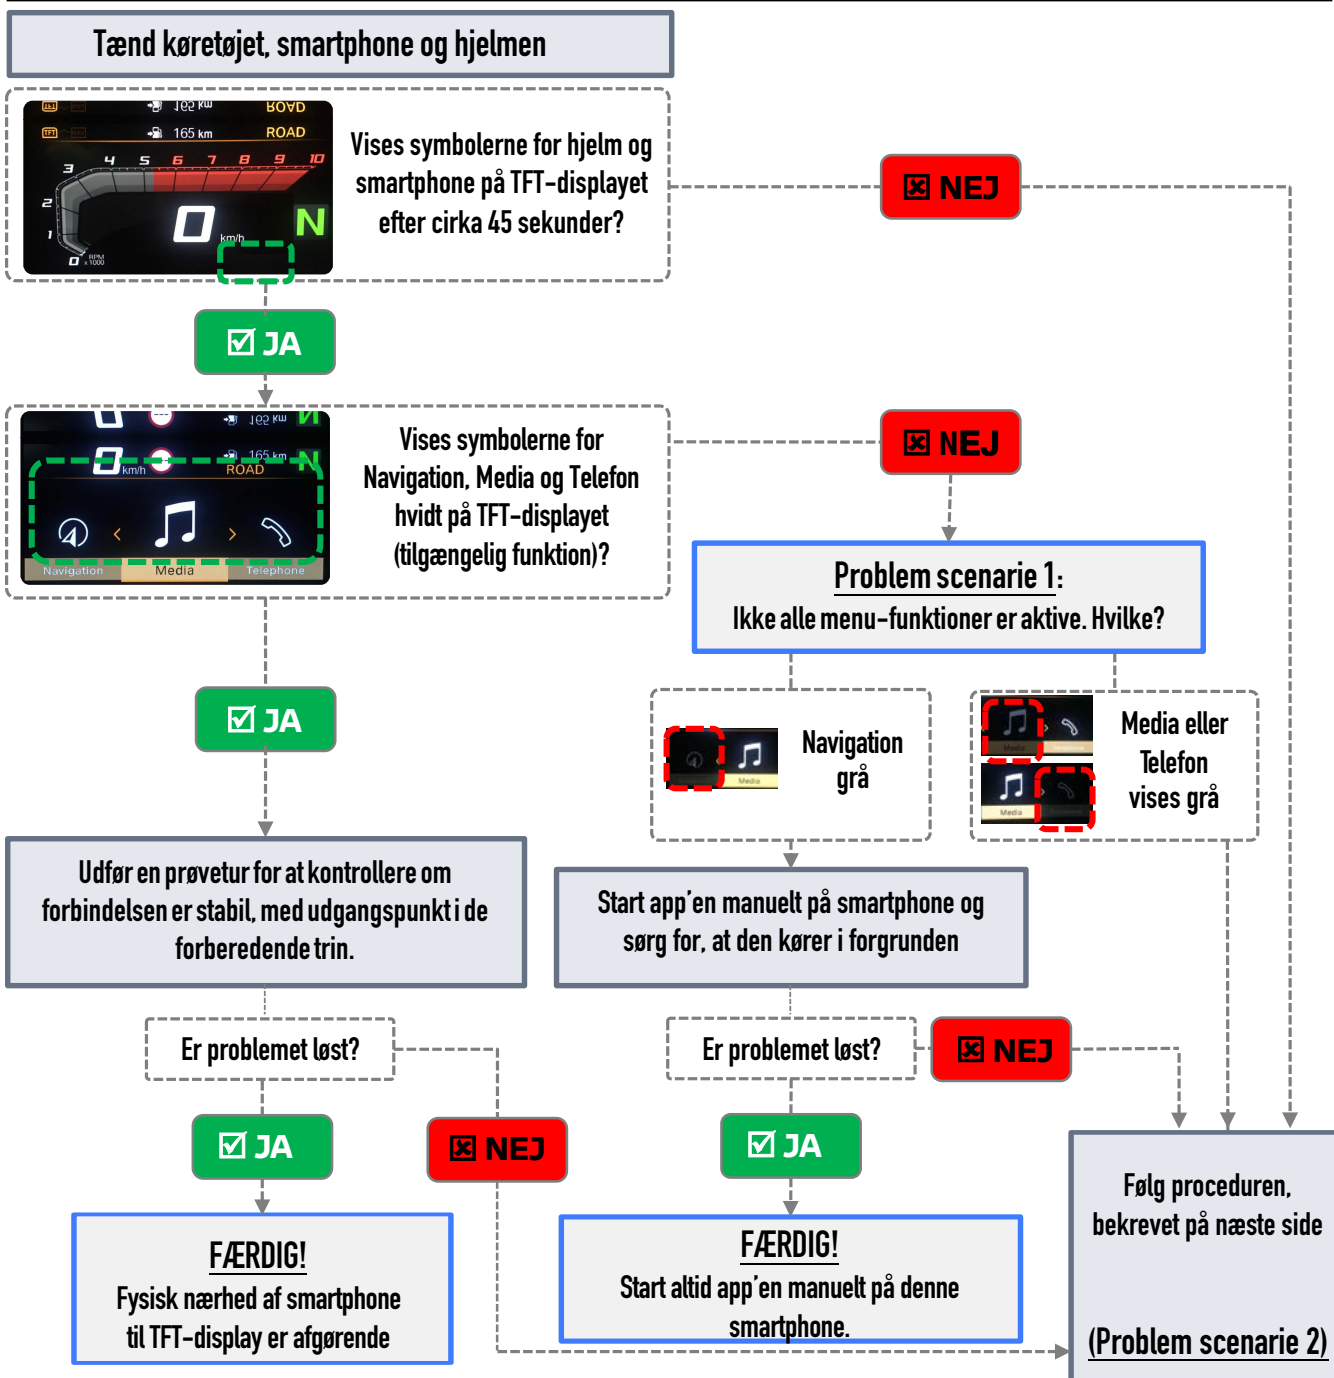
Tænd køretøjet, smartphone og hjelmen

165 km ROAD
165 km ROAD
3 4 5 6 7 8 9 10
2
1
0 RPM x 1000
0 km/h N

Vises symbolerne for hjelm og smartphone på TFT-displayet efter cirka 45 sekunder?

☒ NEJ

☑ JA

165 km
0 km/h 165 km ROAD N
Navigation Media Telephone

Vises symbolerne for Navigation, Media og Telefon hvidt på TFT-displayet (tilgængelig funktion)?

☒ NEJ

Problem scenarie 1:
Ikke alle menu-funktioner er aktive. Hvilke?

☑ JA

Media
Navigation grå

Media
Media
Media eller Telefon vises grå

Udfør en prøvetur for at kontrollere om forbindelsen er stabil, med udgangspunkt i de forberedende trin.

Start app'en manuelt på smartphone og sørg for, at den kører i forgrunden

Er problemet løst?

Er problemet løst?

☒ NEJ

☑ JA

☒ NEJ

☑ JA

Følg proceduren, bekrevet på næste side

(Problem scenarie 2)

FÆRDIG!
Fysisk nærhed af smartphone til TFT-display er afgørende

FÆRDIG!
Start altid app'en manuelt på denne smartphone.